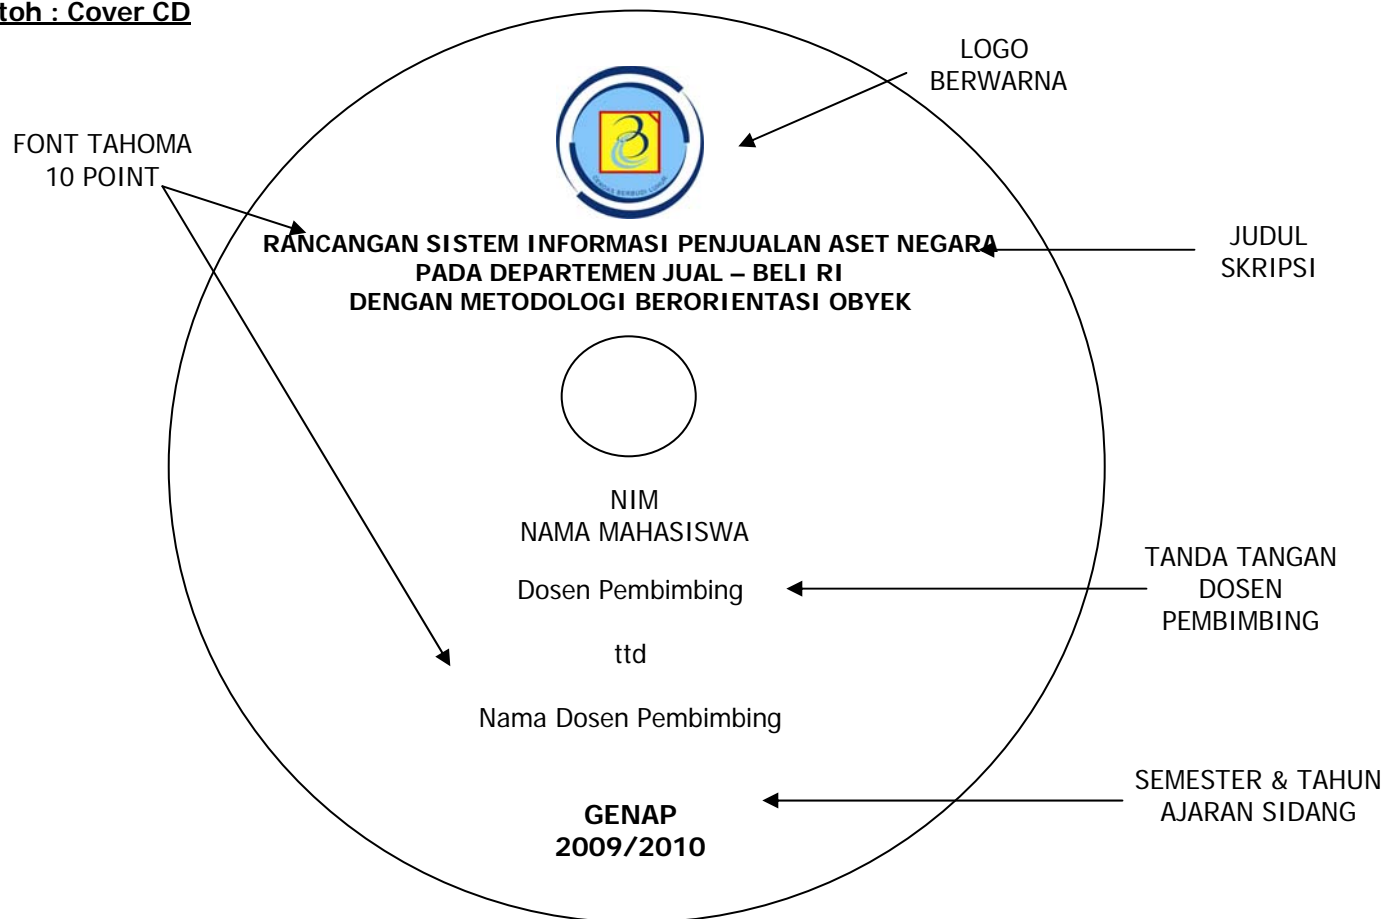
toh : Cover CD

LOGO BERWARNA

FONT TAHOMA 10 POINT

RANCANGAN SISTEM INFORMASI PENJUALAN ASET NEGARA
PADA DEPARTEMEN JUAL – BELI RI
DENGAN METODOLOGI BERORIENTASI OBYEK

JUDUL SKRIPSI

NIM
NAMA MAHASISWA

Dosen Pembimbing

TANDA TANGAN DOSEN PEMBIMBING

ttd

Nama Dosen Pembimbing

SEMESTER & TAHUN AJARAN SIDANG

GENAP
2009/2010